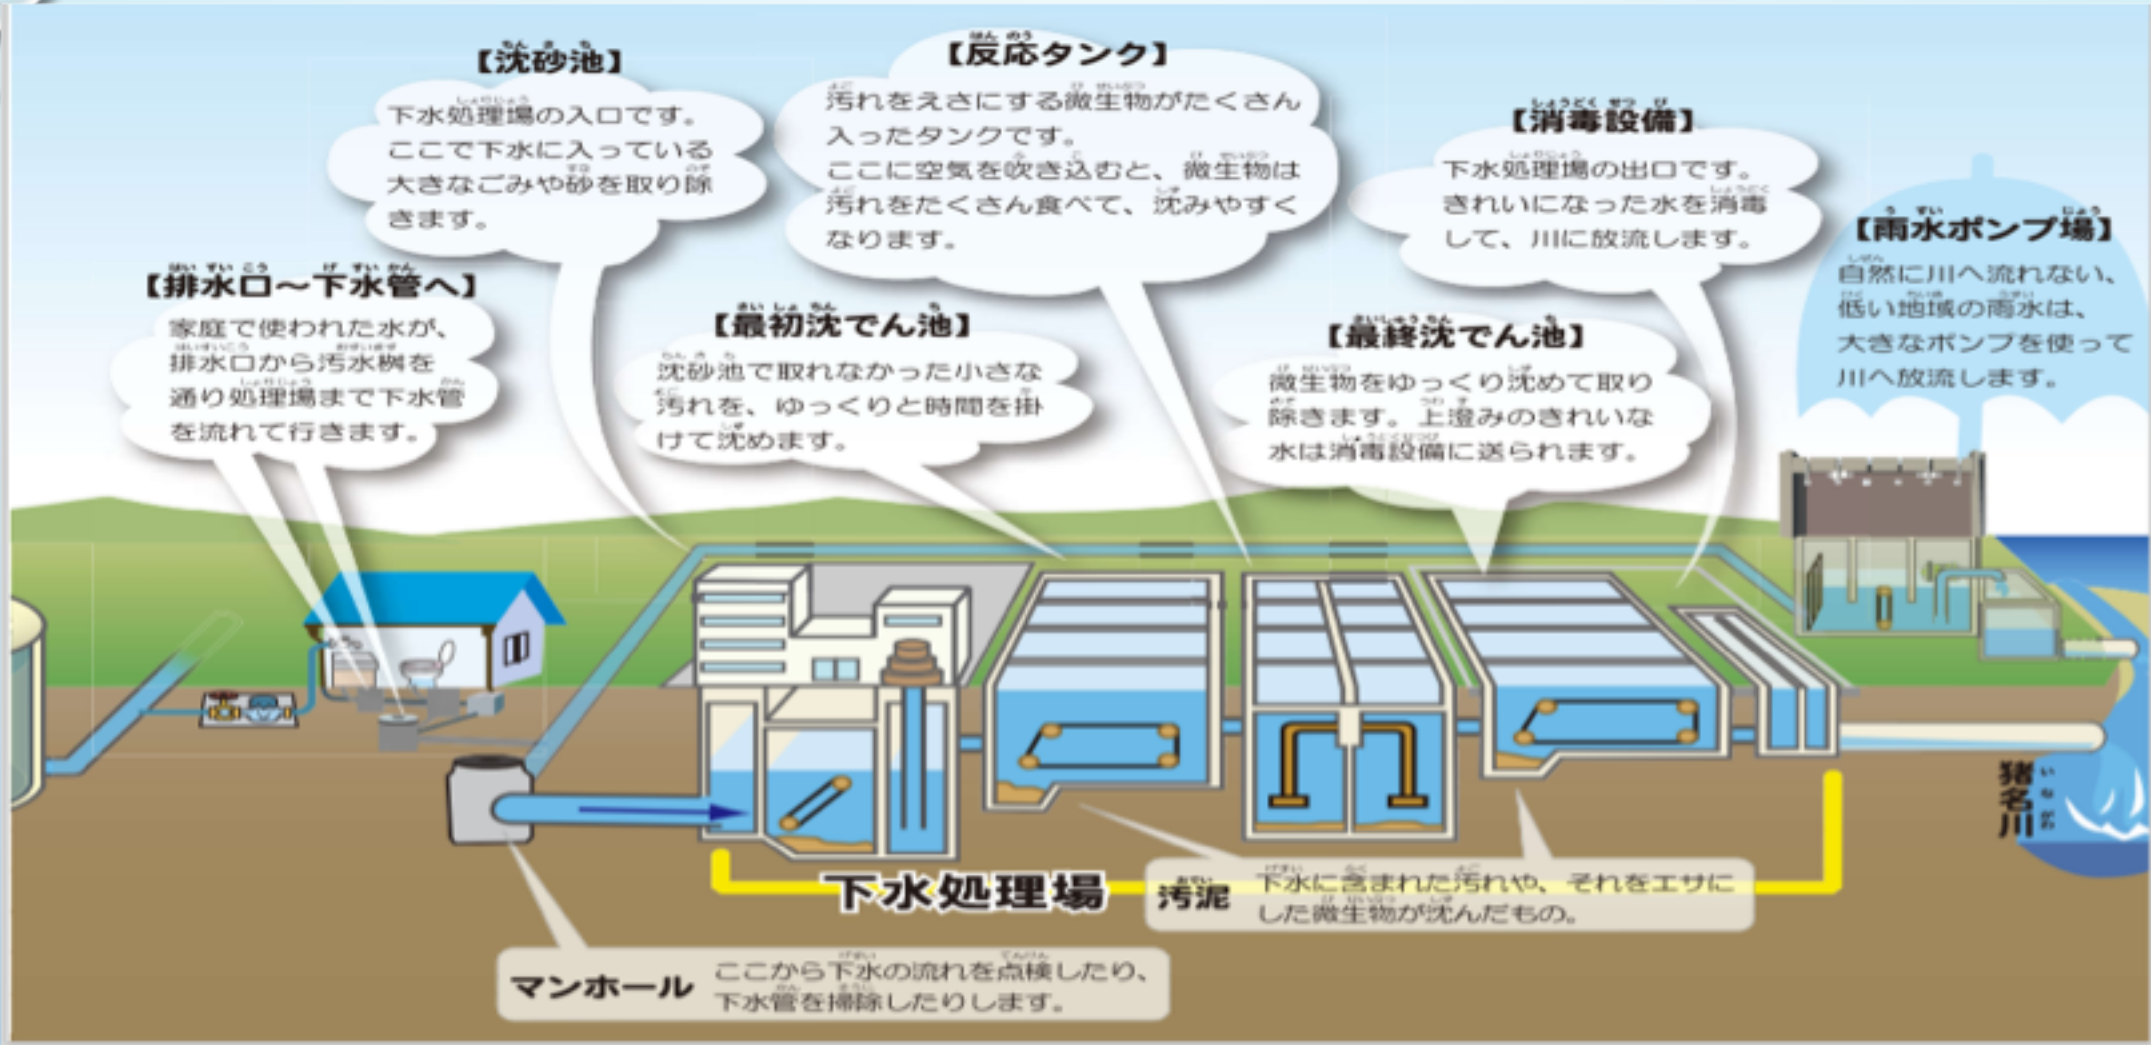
【沈砂池】
下水処理場の入口です。ここで下水に入っている大きなごみや砂を取り除きます。

【反応タンク】
汚れをえさにする微生物がたくさん入ったタンクです。
ここに空気を吹き込むと、微生物は汚れをたくさん食べて、沈みやすくなります。

【消毒設備】
下水処理場の出口です。きれいになった水を消毒して、川に放流します。

【雨水ポンプ場】
自然に川へ流れない、低い地域の雨水は、大きなポンプを使って川へ放流します。

【排水口～下水管へ】
家庭で使われた水が、排水口から汚水桝を通り処理場まで下水管を流れて行きます。

【最初沈でん池】
沈砂池で取れなかった小さな汚れを、ゆっくりと時間を掛けて沈めます。

【最終沈でん池】
微生物をゆっくり沈めて取り除きます。上澄みのきれいな水は消毒設備に送られます。

猪名川

下水処理場

汚泥 下水に含まれた汚れや、それをエサにした微生物が沈んだもの。

マンホール ここから下水の流れを点検したり、下水管を掃除したりします。